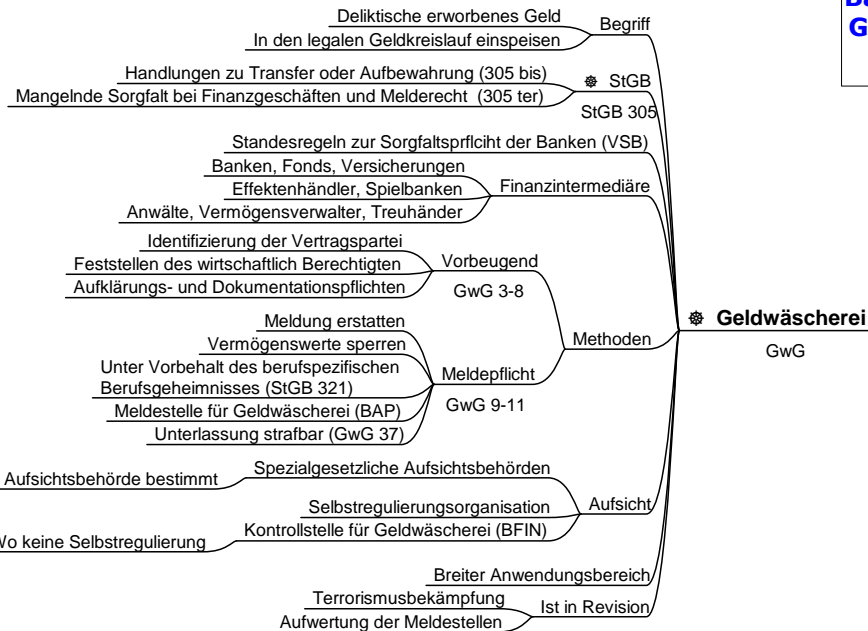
Deliktische erworbenes Geld
In den legalen Geldkreislauf einspeisen
Begriff

Handlungen zu Transfer oder Aufbewahrung (305 bis)
Mangelnde Sorgfalt bei Finanzgeschäften und Melderecht (305 ter)
StGB
StGB 305

Standesregeln zur Sorgfaltsprflciht der Banken (VSB)
Banken, Fonds, Versicherungen
Effektenhändler, Spielbanken
Anwälte, Vermögensverwalter, Treuhänder
Finanzintermediäre

Identifizierung der Vertragspartei
Feststellen des wirtschaftlich Berechtigten
Aufklärungs- und Dokumentationspflichten
Vorbeugend
GwG 3-8

Meldung erstatten
Vermögenswerte sperren
Unter Vorbehalt des berufspezifischen Berufsgeheimnisses (StGB 321)
Meldestelle für Geldwäscherei (BAP)
Unterlassung strafbar (GwG 37)
Meldepflicht
GwG 9-11
Methoden

Geldwäscherei
GwG

Aufsichtsbehörde bestimmt
Spezialgesetzliche Aufsichtsbehörden
Selbstregulierungsorganisation
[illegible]o keine Selbstregulierung
Kontrollstelle für Geldwäscherei (BFIN)
Aufsicht

Breiter Anwendungsbereich
Terrorismusbekämpfung
Aufwertung der Meldestellen
Ist in Revision

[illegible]
G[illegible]